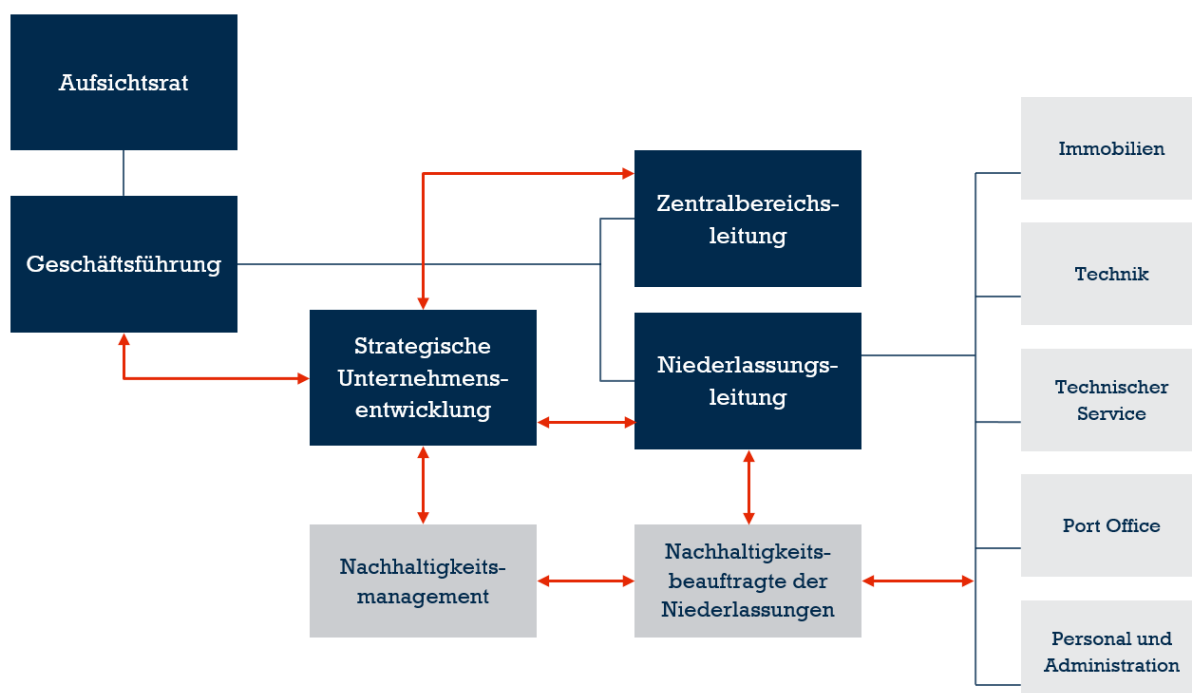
Aufsichtsrat

Geschäftsführung

Strategische Unternehmensentwicklung

Zentralbereichsleitung

Niederlassungsleitung

Nachhaltigkeitsmanagement

Nachhaltigkeitsbeauftragte der Niederlassungen

Immobilien

Technik

Technischer Service

Port Office

Personal und Administration